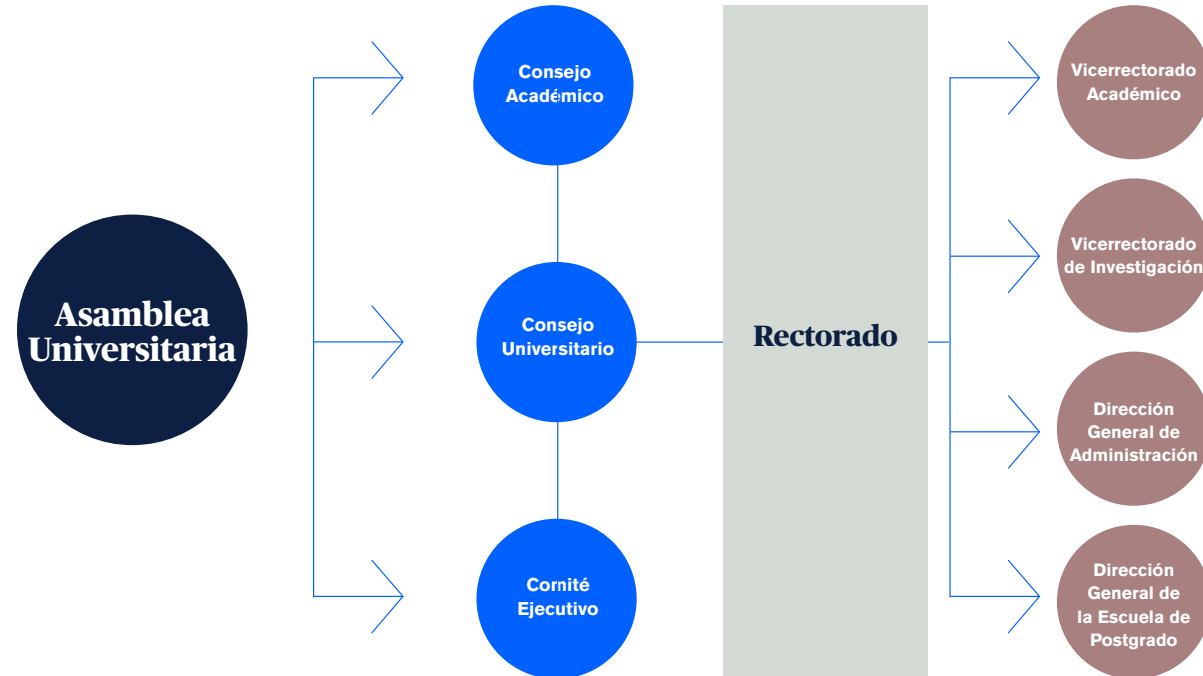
Asamblea Universitaria

Consejo Académico

Consejo Universitario

Comité Ejecutivo

Rectorado

Vicerrectorado Académico

Vicerrectorado de Investigación

Dirección General de Administración

Dirección General de la Escuela de Postgrado